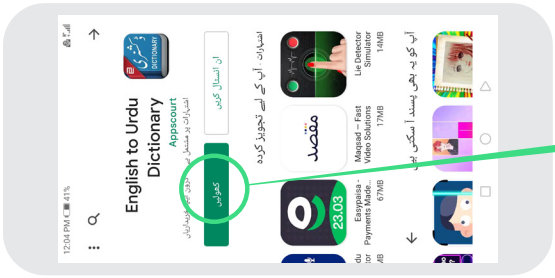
12:04 PM 41%
English to Urdu Dictionary
Appscourt
کھولیں
ان انسٹال کریں
اشتہارات · آپ کے لیے تجویز کردہ
Lie Detector Simulator
14MB
Maqsad — Fast Video Solutions
12MB
مقصد
Easypaisa - Payments Made...
67MB
23.03
آپ کو یہ بھی پسند آ سکتی ہیں